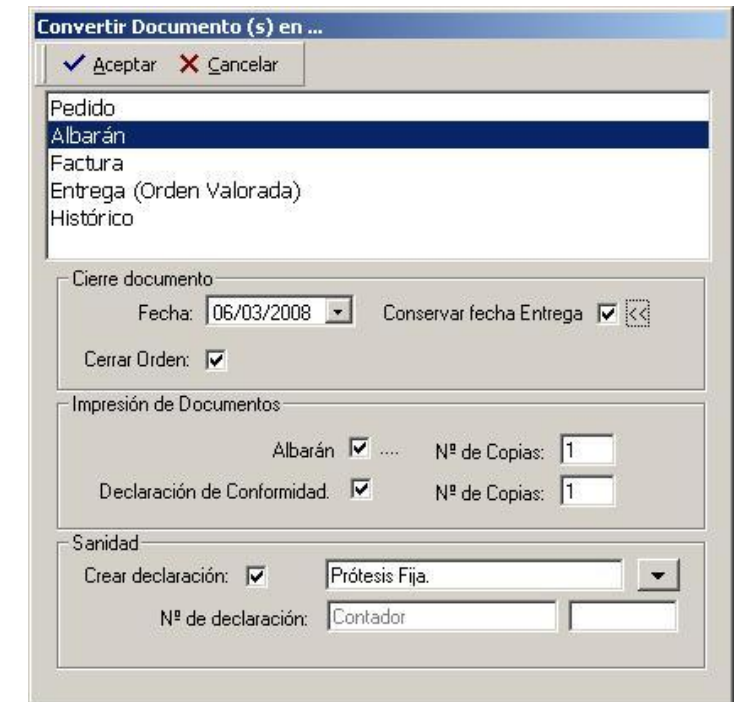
Convertir Documento (s) en ...

Aceptar
Cancelar

Pedido
Albarán
Factura
Entrega (Orden Valorada)
Histórico

Cierre documento
Fecha: 06/03/2008
Conservar fecha Entrega
<<
Cerrar Orden:

Impresión de Documentos
Albarán ....
Nº de Copias: 1
Declaración de Conformidad.
Nº de Copias: 1

Sanidad
Crear declaración:
Prótesis Fija.
Nº de declaración:
Contador